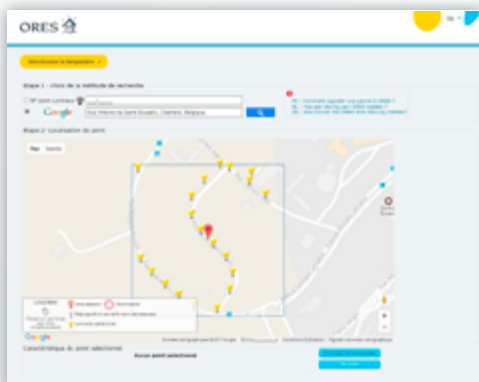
ORES

Sélectionnez la lampadaire

Etape 1 : choix de la méthode de recherche

N° point lumineux

Google

Rue Antoine de Saint-Exupéry, Charleroi, Belgique

Etape 2 : Localisation du point

Plan

Satellite

LEGENDE

Zone allumée

Zone éteinte

Dépannage en cours

Luminaire sélectionné

Google

Caractéristique du point sélectionné

Aucun point sélectionné